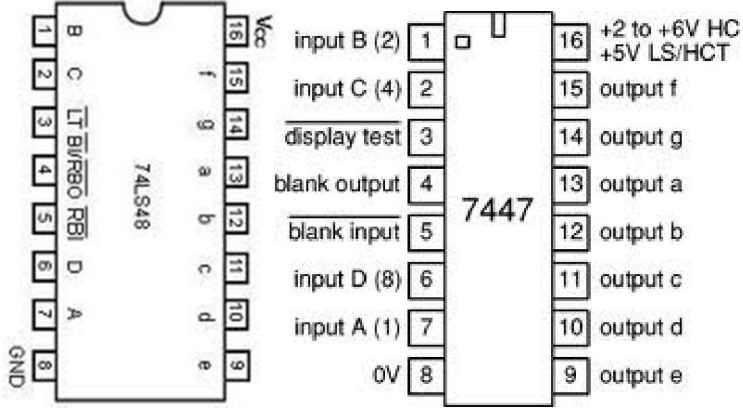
Vcc
1 B
2 C
3 $\overline{LT}$
4 $\overline{BI}/\overline{RBO}$
5 $\overline{RBI}$
6 D
7 A
8 GND
16
15 f
14 g
13 a
12 b
11 c
10 d
9 e
74LS48

input B (2) 1
input C (4) 2
$\overline{\text{display test}}$ 3
blank output 4
$\overline{\text{blank input}}$ 5
input D (8) 6
input A (1) 7
0V 8
7447
16 +2 to +6V HC +5V LS/HCT
15 output f
14 output g
13 output a
12 output b
11 output c
10 output d
9 output e